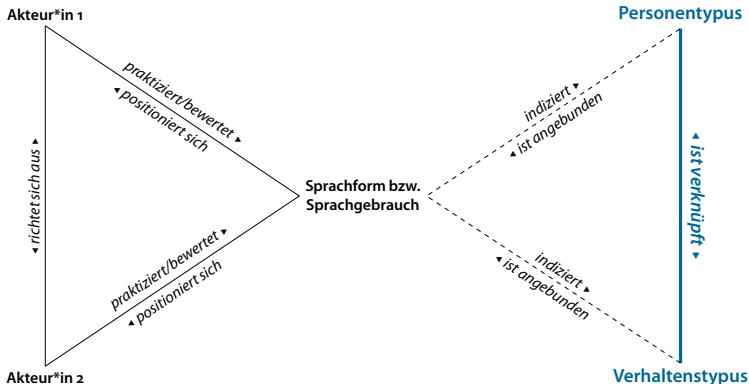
Akteur*in 1

Personentypus

praktiziert/bewertet
positioniert sich

indiziert
ist angebunden

richtet sich aus

Sprachform bzw. Sprachgebrauch

ist verknüpft

praktiziert/bewertet
positioniert sich

indiziert
ist angebunden

Akteur*in 2

Verhaltenstypus